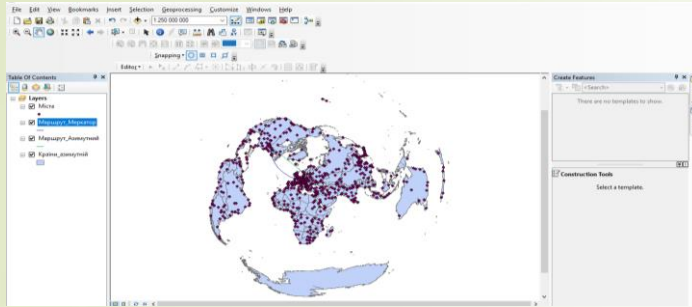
File Edit View Bookmarks Insert Selection Geoprocessing Customize Windows Help

1:250 000 000

Snapping

Editor

Table Of Contents

Layers

Міста

Маршрут_Меркатор

Маршрут_Азимутний

Країни_азимутний

Create Features

<Search>

There are no templates to show.

Construction Tools

Select a template.